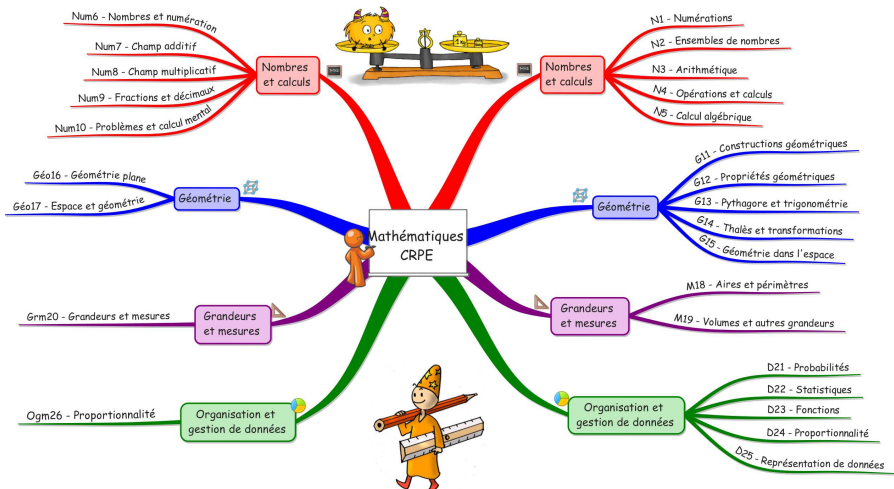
Mathématiques CRPE

Nombres et calculs
Num6 - Nombres et numération
Num7 - Champ additif
Num8 - Champ multiplicatif
Num9 - Fractions et décimaux
Num10 - Problèmes et calcul mental

Géométrie
Géo16 - Géométrie plane
Géo17 - Espace et géométrie

Grandeurs et mesures
Grm20 - Grandeurs et mesures

Organisation et gestion de données
Ogm26 - Proportionnalité

Nombres et calculs
N1 - Numérations
N2 - Ensembles de nombres
N3 - Arithmétique
N4 - Opérations et calculs
N5 - Calcul algébrique

Géométrie
G11 - Constructions géométriques
G12 - Propriétés géométriques
G13 - Pythagore et trigonométrie
G14 - Thalès et transformations
G15 - Géométrie dans l'espace

Grandeurs et mesures
M18 - Aires et périmètres
M19 - Volumes et autres grandeurs

Organisation et gestion de données
D21 - Probabilités
D22 - Statistiques
D23 - Fonctions
D24 - Proportionnalité
D25 - Représentation de données